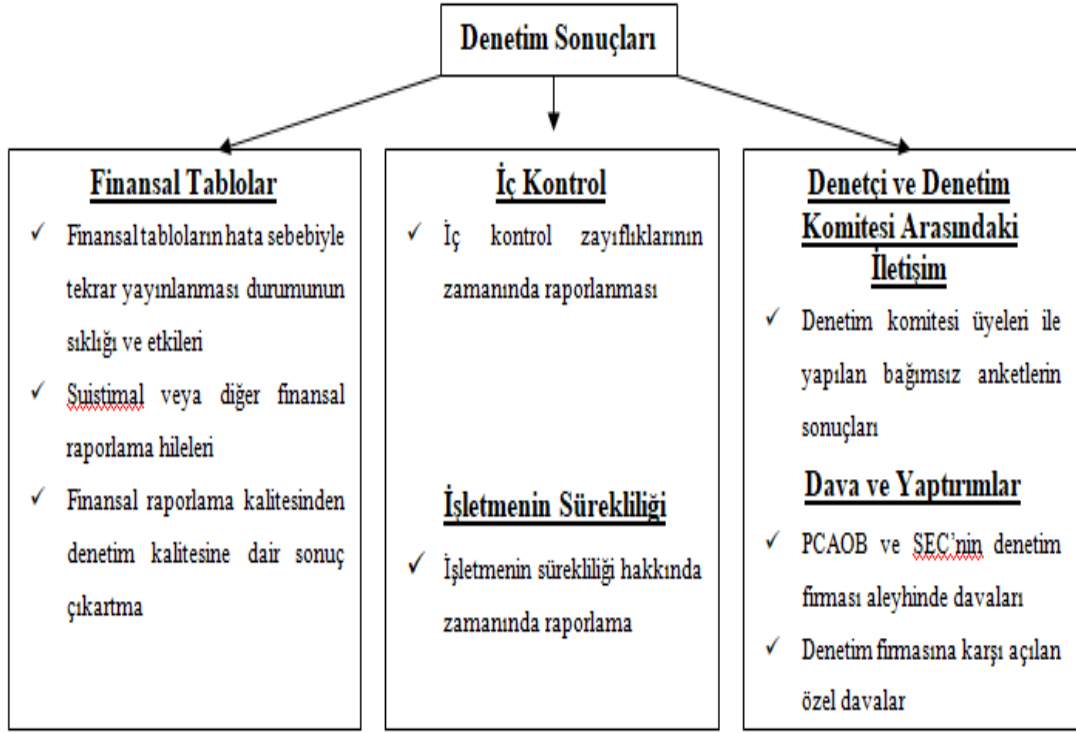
Denetim Sonuçları

Finansal Tablolar

✓ Finansal tabloların hata sebebiyle tekrar yayınlanması durumunun sıklığı ve etkileri

✓ Suistimal veya diğer finansal raporlama hileleri

✓ Finansal raporlama kalitesinden denetim kalitesine dair sonuç çıkartma

İç Kontrol

✓ İç kontrol zayıflıklarının zamanında raporlanması

İşletmenin Sürekliliği

✓ İşletmenin sürekliliği hakkında zamanında raporlama

Denetçi ve Denetim Komitesi Arasındaki İletişim

✓ Denetim komitesi üyeleri ile yapılan bağımsız anketlerin sonuçları

Dava ve Yaptırımlar

✓ PCAOB ve SEC'nin denetim firması aleyhinde davaları

✓ Denetim firmasına karşı açılan özel davalar